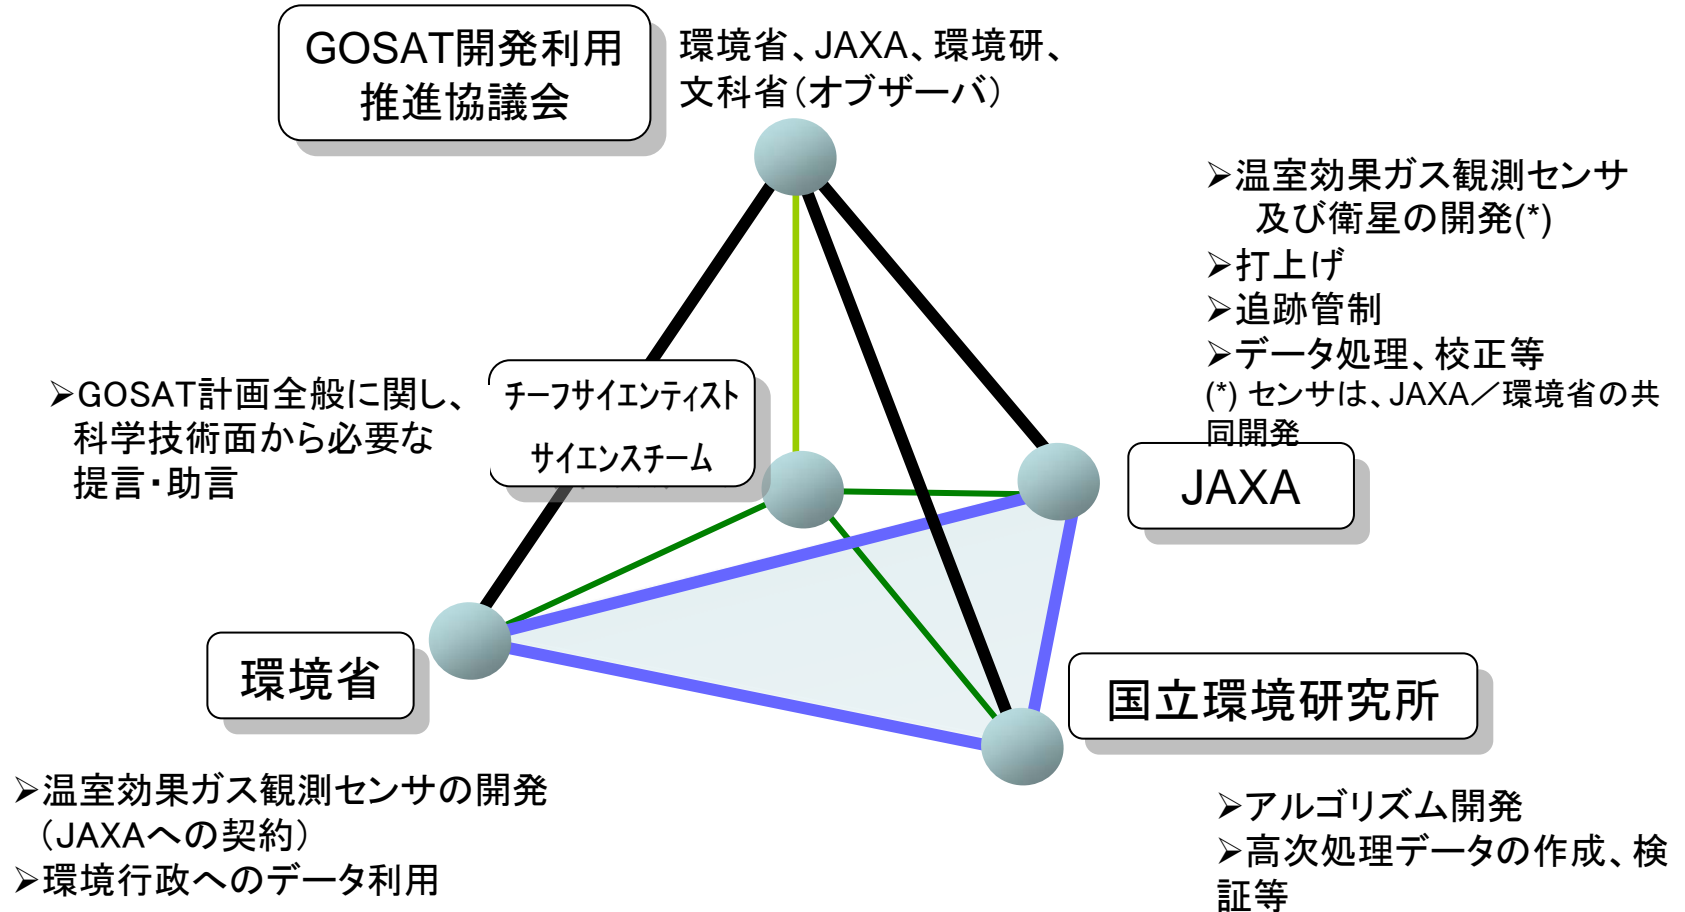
GOSAT開発利用
推進協議会

環境省、JAXA、環境研、文科省（オブザーバ）

➤温室効果ガス観測センサ及び衛星の開発(*)
➤打上げ
➤追跡管制
➤データ処理、校正等
(*) センサは、JAXA／環境省の共同開発

➤GOSAT計画全般に関し、科学技術面から必要な提言・助言

チーフサイエンティスト
サイエンスチーム

JAXA

環境省

国立環境研究所

➤温室効果ガス観測センサの開発（JAXAへの契約）
➤環境行政へのデータ利用

➤アルゴリズム開発
➤高次処理データの作成、検証等